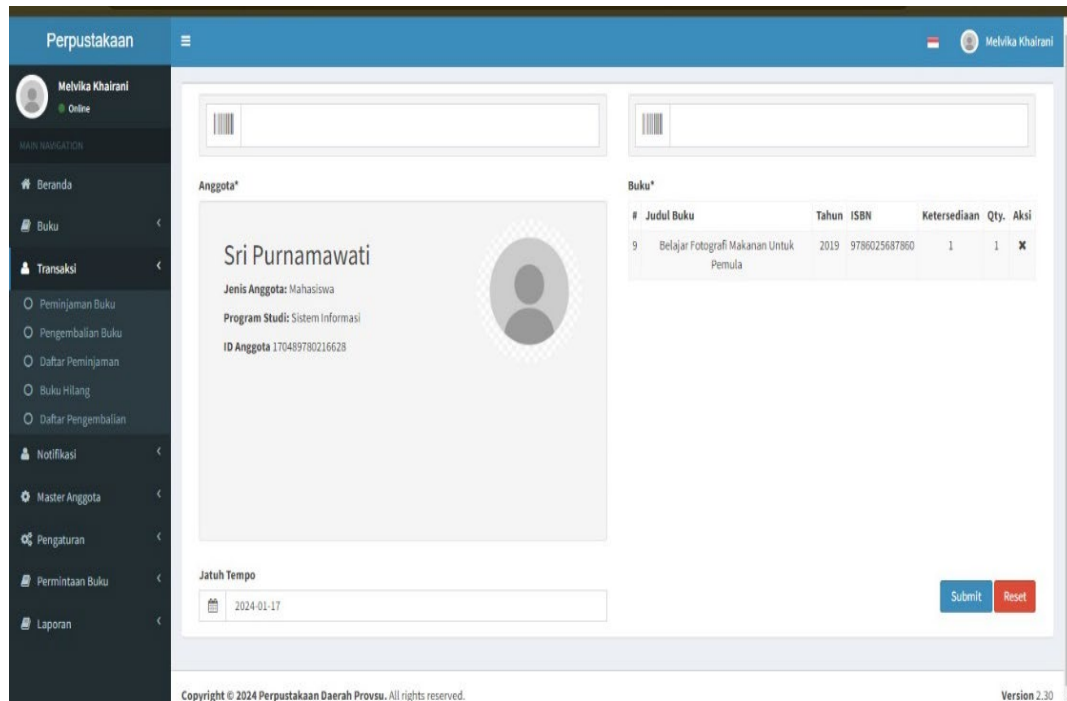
Perpustakaan

Melvika Khairani

Melvika Khairani
Online

MAIN NAVIGATION

Beranda

Buku

Transaksi

Peminjaman Buku

Pengembalian Buku

Daftar Peminjaman

Buku Hilang

Daftar Pengembalian

Notifikasi

Master Anggota

Pengaturan

Permintaan Buku

Laporan

Anggota*

Sri Purnamawati

Jenis Anggota: Mahasiswa

Program Studi: Sistem Informasi

ID Anggota 170489780216628

Buku*

| # | Judul Buku | Tahun | ISBN | Ketersediaan | Qty. | Aksi |
|---|---|---|---|---|---|---|
| 9 | Belajar Fotografi Makanan Untuk Pemula | 2019 | 9786025687860 | 1 | 1 | ✖ |

Jatuh Tempo

2024-01-17

Submit

Reset

Copyright © 2024 Perpustakaan Daerah Provsu. All rights reserved.

Version 2.30